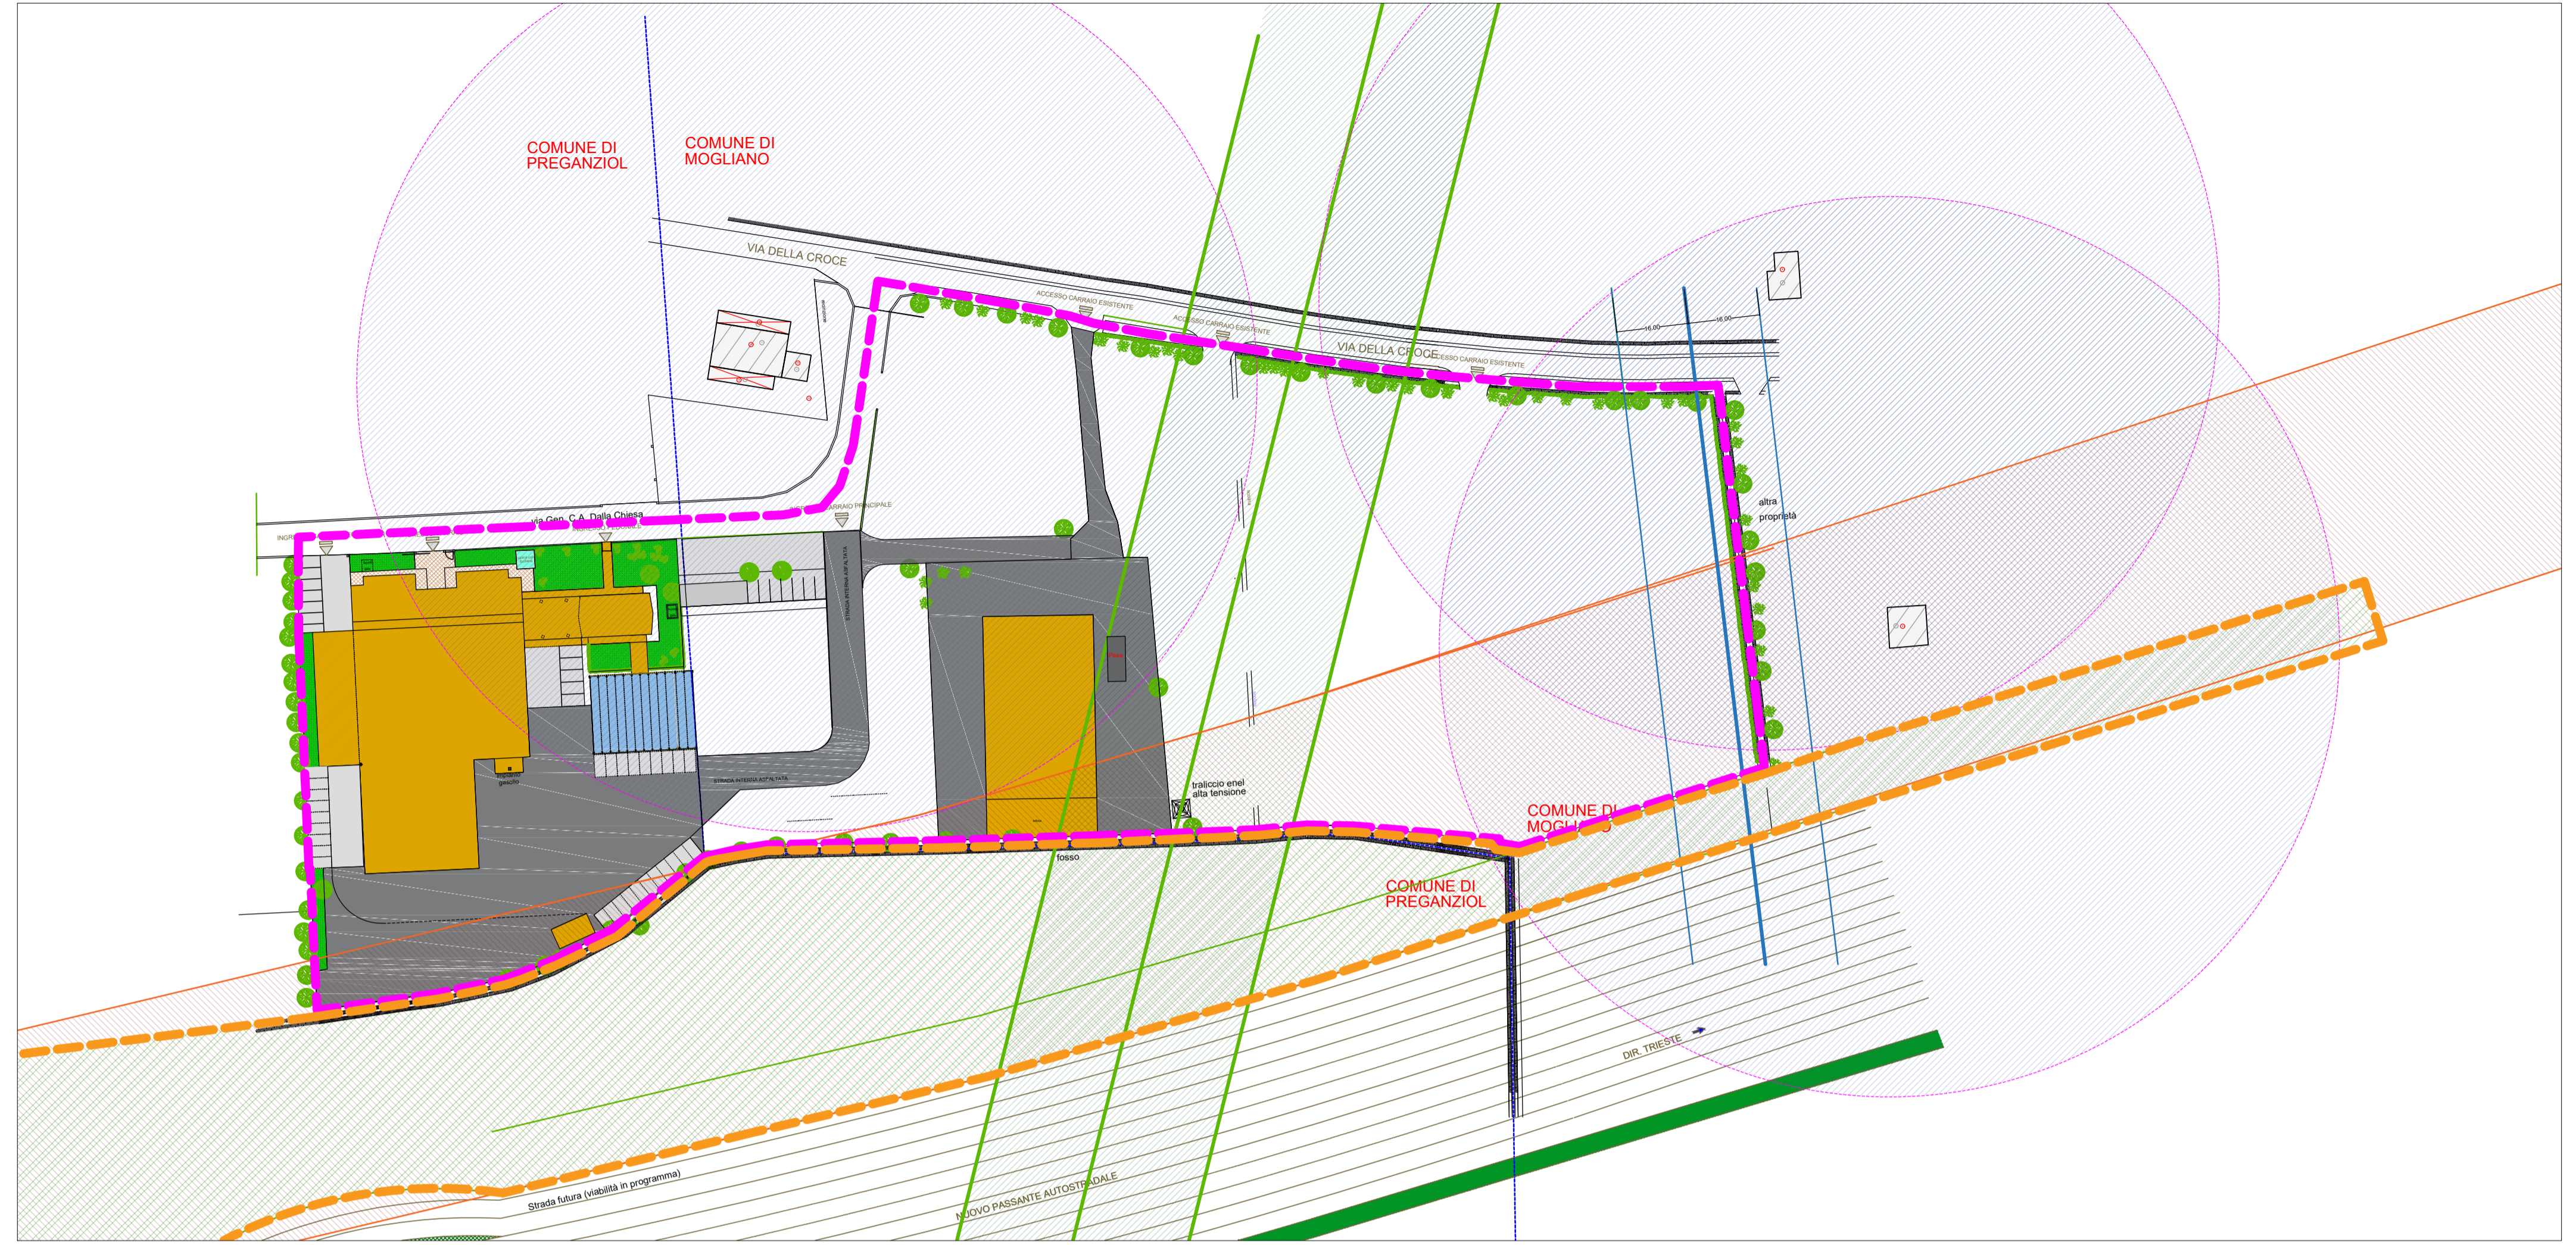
COMUNE DI PREGANZIOL

COMUNE DI MOGLIANO

VIA DELLA CROCE

ACCESSO CARRAIO ESISTENTE

ACCESSO CARRAIO ESISTENTE

VIA DELLA CROCE

ACCESSO CARRAIO ESISTENTE

16,00

16,00

via Gen. C.A. Dalla Chiesa

ACCESSO CARRAIO PRINCIPALE

INGR

STRADA INTERNA ASFALTATA

altra proprietà

impianto gasolio

STRADA INTERNA ASFALTATA

traliccio enel alta tensione

fosso

COMUNE DI MOGLIANO

COMUNE DI PREGANZIOL

DIR. TRIESTE

Strada futura (viabilità in programma)

NUOVO PASSANTE AUTOSTRADALE